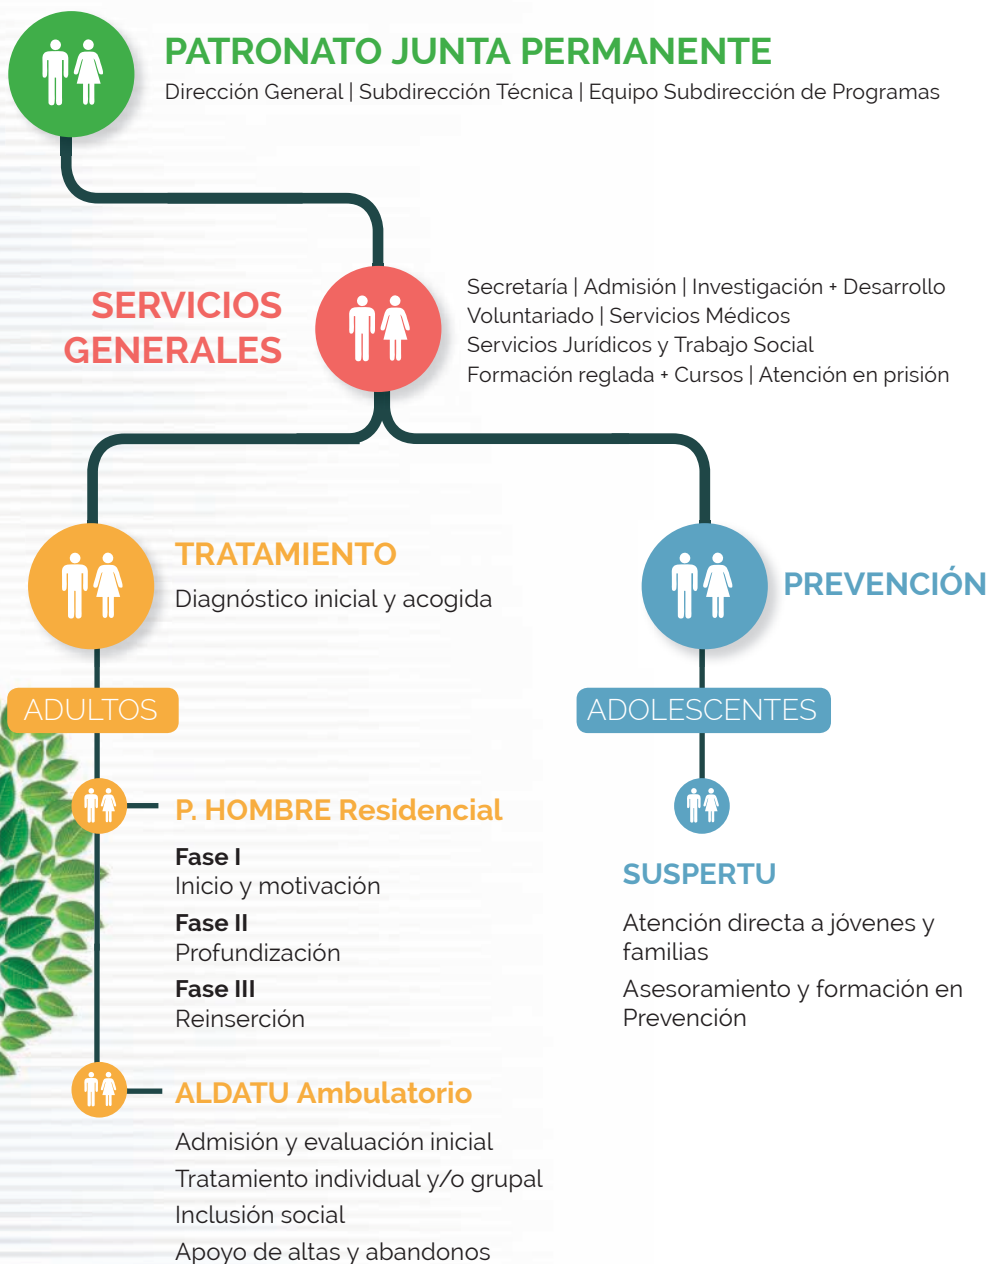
PATRONATO JUNTA PERMANENTE
Dirección General | Subdirección Técnica | Equipo Subdirección de Programas

SERVICIOS GENERALES

Secretaría | Admisión | Investigación + Desarrollo
Voluntariado | Servicios Médicos
Servicios Jurídicos y Trabajo Social
Formación reglada + Cursos | Atención en prisión

TRATAMIENTO
Diagnóstico inicial y acogida

PREVENCIÓN

ADULTOS

ADOLESCENTES

P. HOMBRE Residencial

Fase I
Inicio y motivación
Fase II
Profundización
Fase III
Reinserción

SUSPERTU

Atención directa a jóvenes y familias
Asesoramiento y formación en Prevención

ALDATU Ambulatorio

Admisión y evaluación inicial
Tratamiento individual y/o grupal
Inclusión social
Apoyo de altas y abandonos